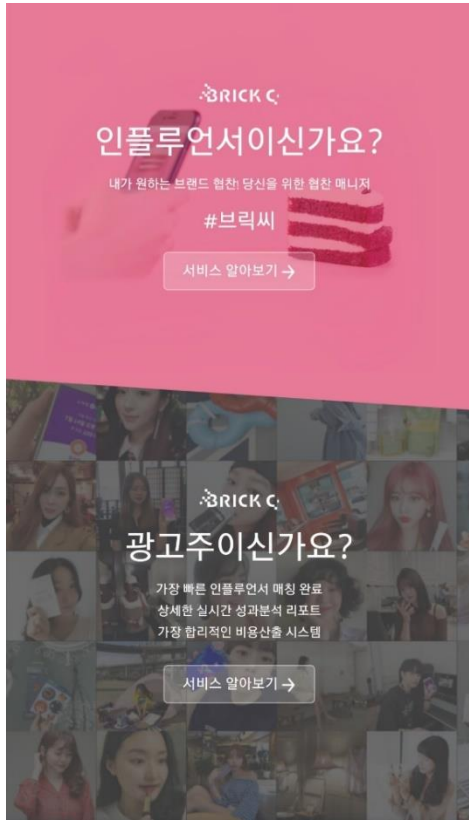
BRICK C

인플루언서이신가요?

내가 원하는 브랜드 협찬! 당신을 위한 협찬 매니저

#브릭씨

서비스 알아보기 →

BRICK C

광고주이신가요?

가장 빠른 인플루언서 매칭 완료
상세한 실시간 성과분석 리포트
가장 합리적인 비용산출 시스템

서비스 알아보기 →